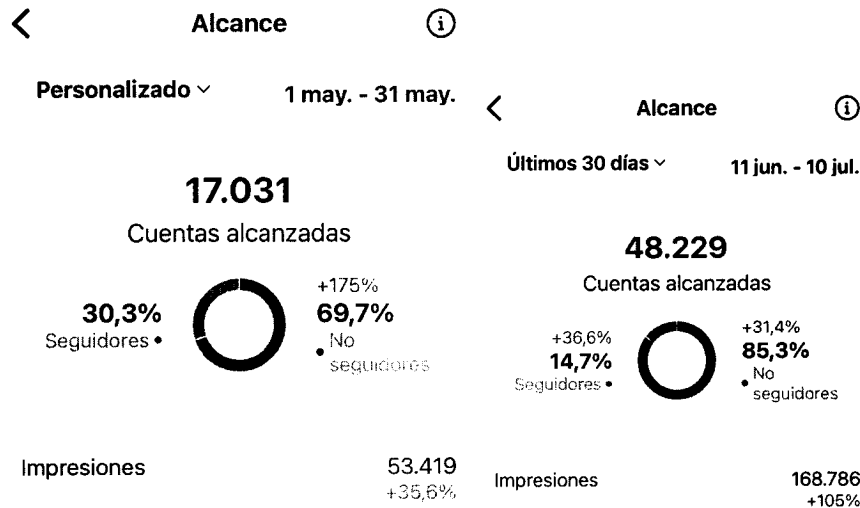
Alcance

Personalizado ⌄ 1 may. - 31 may.

17.031
Cuentas alcanzadas

30,3%
Seguidores •

+175%
69,7%
• No seguidores

Impresiones 53.419
+35,6%

Alcance

Últimos 30 días ⌄ 11 jun. - 10 jul.

48.229
Cuentas alcanzadas

+36,6%
14,7%
Seguidores •

+31,4%
85,3%
• No seguidores

Impresiones 168.786
+105%